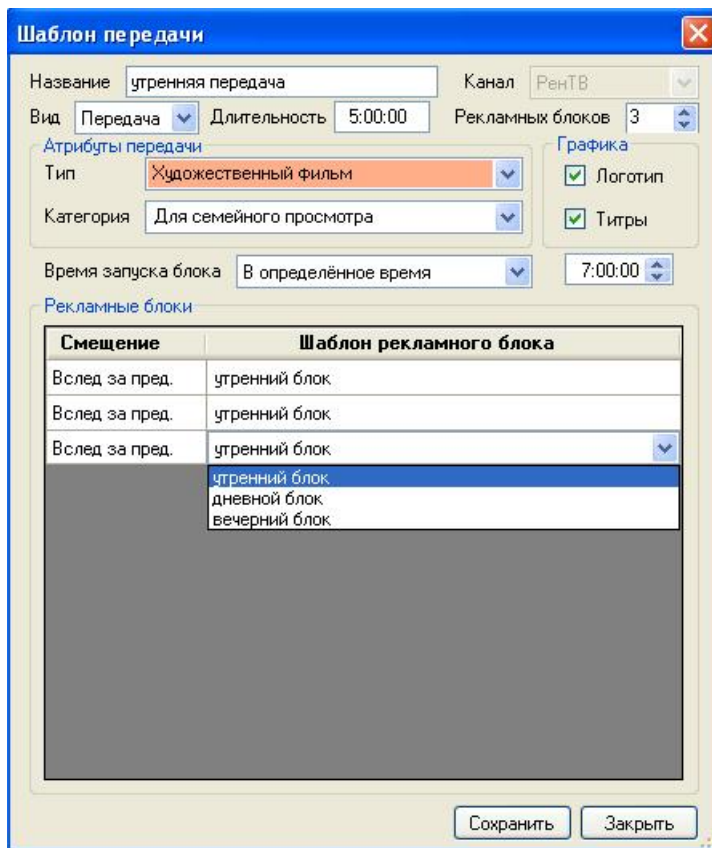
Шаблон передачи

Название утренняя передача
Канал РенТВ
Вид Передача
Длительность 5:00:00
Рекламных блоков 3

Атрибуты передачи
Тип Художественный фильм
Категория Для семейного просмотра

Графика
Логотип
Титры

Время запуска блока В определённое время
7:00:00

Рекламные блоки

| Смещение | Шаблон рекламного блока |
|---|---|
| Вслед за пред. | утренний блок |
| Вслед за пред. | утренний блок |
| Вслед за пред. | утренний блок |

утренний блок
дневной блок
вечерний блок

Сохранить
Закрыть